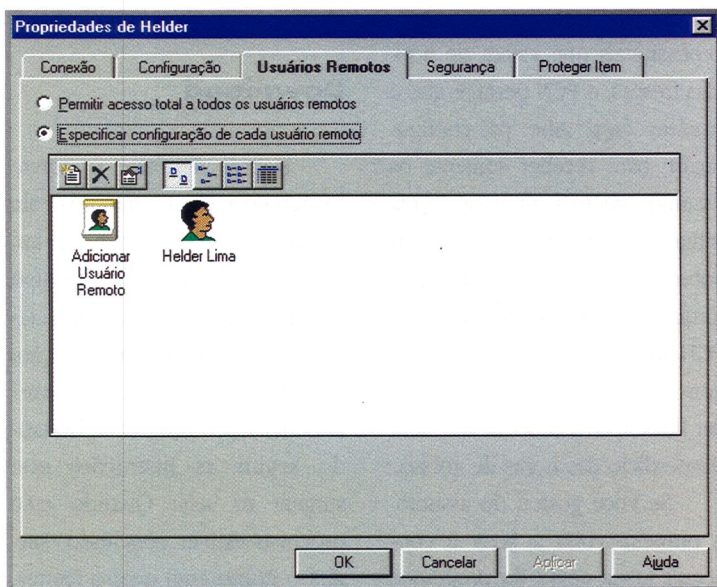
Propriedades de Helder

Conexão | Configuração | Usuários Remotos | Segurança | Proteger Item

Permitir acesso total a todos os usuários remotos

Especificar configuração de cada usuário remoto

Adicionar Usuário Remoto

Helder Lima

OK | Cancelar | Aplicar | Ajuda